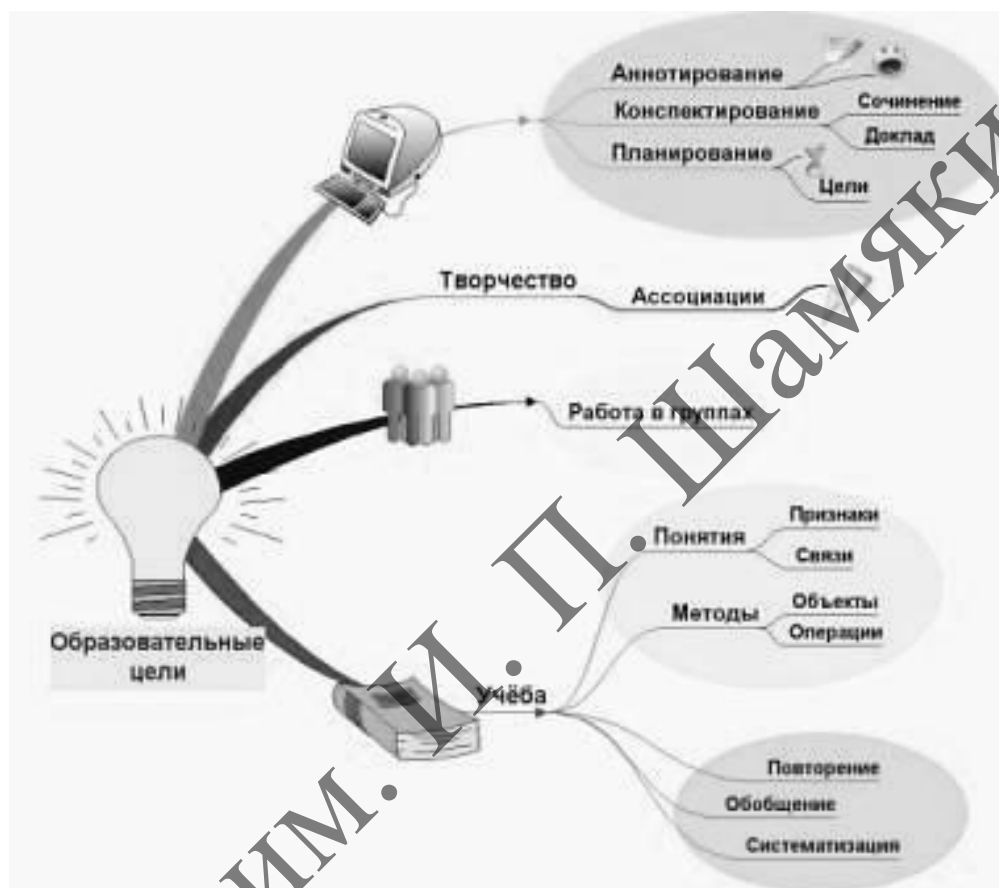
Аннотирование
Конспектирование
Сочинение
Доклад
Планирование
Цели

Творчество
Ассоциации

Работа в группах

Понятия
Признаки
Связи
Методы
Объекты
Операции

Образовательные цели

Учёба

Повторение
Обобщение
Систематизация

им. И. П. Шамякина